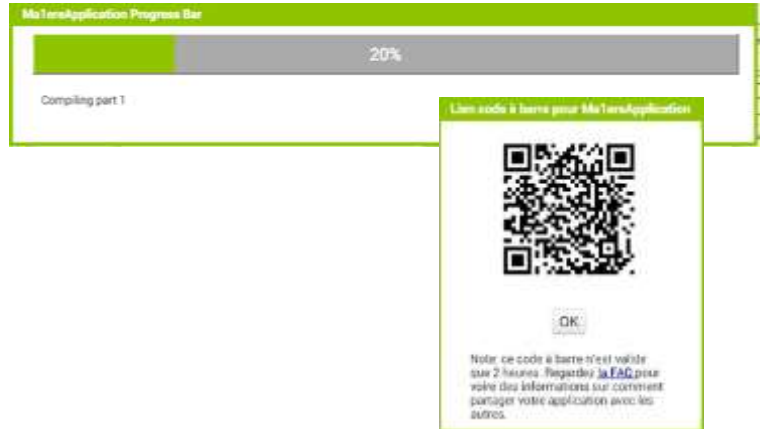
Ma1ereApplication Progress Bar

20%

Compiling part 1

Lien code à barre pour Ma1ereApplication

OK

Note: ce code à barre n'est valide que 2 heures. Regardez la FAQ pour voire des informations sur comment partager votre application avec les autres.